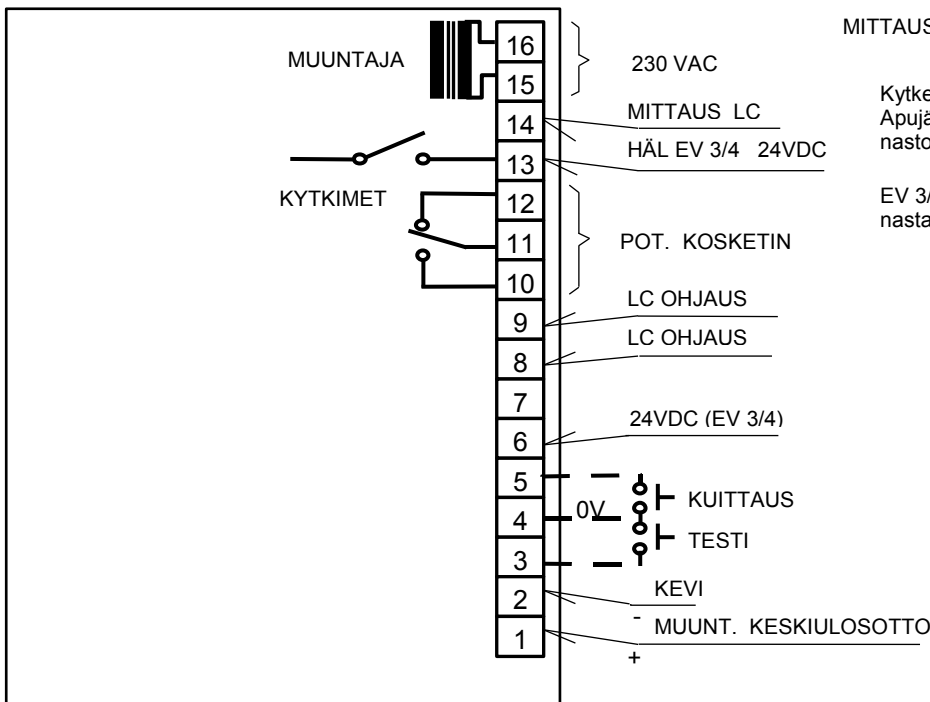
MITTAUS

MUUNTAJA

16

15

230 VAC

Kytke
Apujä
nasto

14

MITTAUS LC

13

HÄL EV 3/4 24VDC

KYTKIMET

12

11

10

POT. KOSKETIN

EV 3/
nasta

9

LC OHJAUS

8

LC OHJAUS

7

6

24VDC (EV 3/4)

5

4

0V

KUITTAUS

TESTI

3

2

KEVI

-

1

MUUNT. KESKIULOSOTTO

+